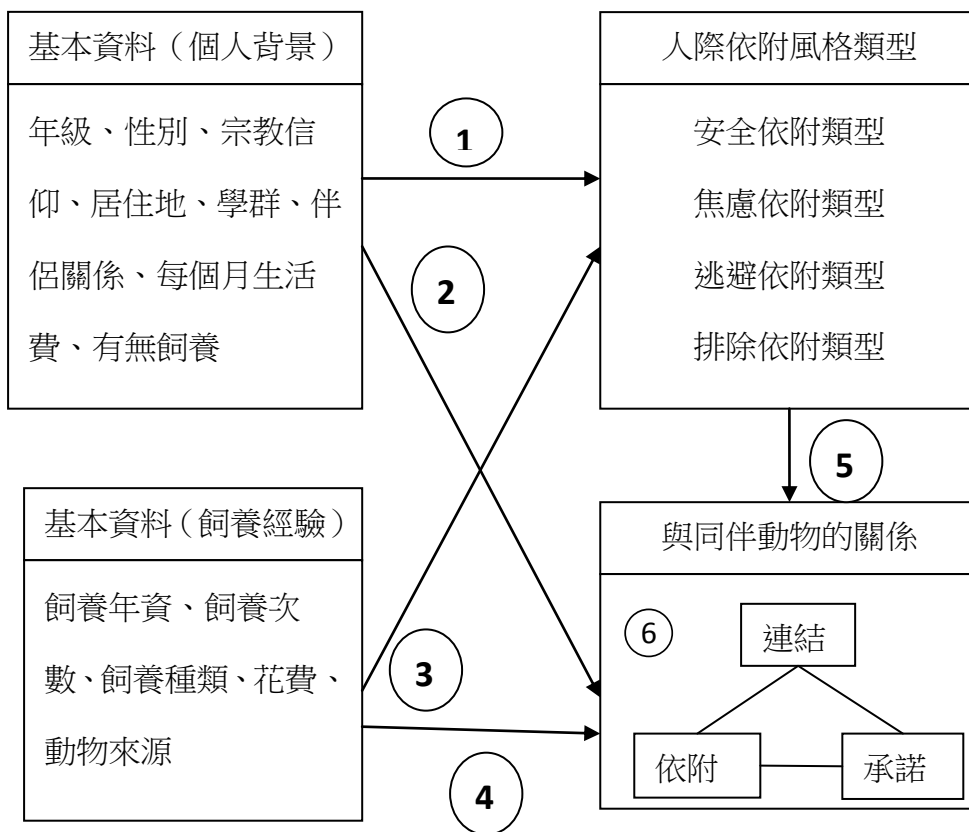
基本資料（個人背景）

年級、性別、宗教信仰、居住地、學群、伴侶關係、每個月生活費、有無飼養

1

2

人際依附風格類型

安全依附類型

焦慮依附類型

逃避依附類型

排除依附類型

5

基本資料（飼養經驗）

飼養年資、飼養次數、飼養種類、花費、動物來源

3

4

與同伴動物的關係

6

連結

依附

承諾